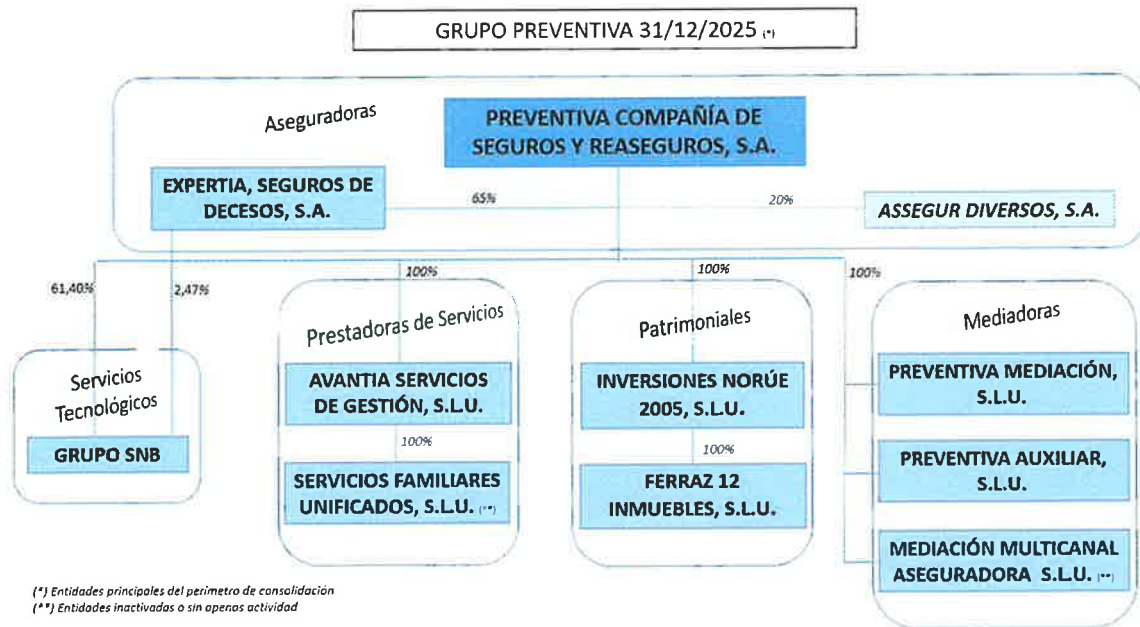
GRUPO PREVENTIVA 31/12/2025 (*)

Aseguradoras

PREVENTIVA COMPAÑÍA DE SEGUROS Y REASEGUROS, S.A.

EXPERTIA, SEGUROS DE DECESOS, S.A.

65%

20%

ASSEGUR DIVERSOS, S.A.

61,40%

2,47%

100%

100%

100%

Servicios Tecnológicos

GRUPO SNB

Prestadoras de Servicios

AVANTIA SERVICIOS DE GESTIÓN, S.L.U.

100%

SERVICIOS FAMILIARES UNIFICADOS, S.L.U. (**)

Patrimoniales

INVERSIONES NORÚE 2005, S.L.U.

100%

FERRAZ 12 INMUEBLES, S.L.U.

Mediadoras

PREVENTIVA MEDIACIÓN, S.L.U.

PREVENTIVA AUXILIAR, S.L.U.

MEDIACIÓN MULTICANAL ASEGURADORA S.L.U. (**)

(*) Entidades principales del perímetro de consolidación
(**) Entidades inactivadas o sin apenas actividad